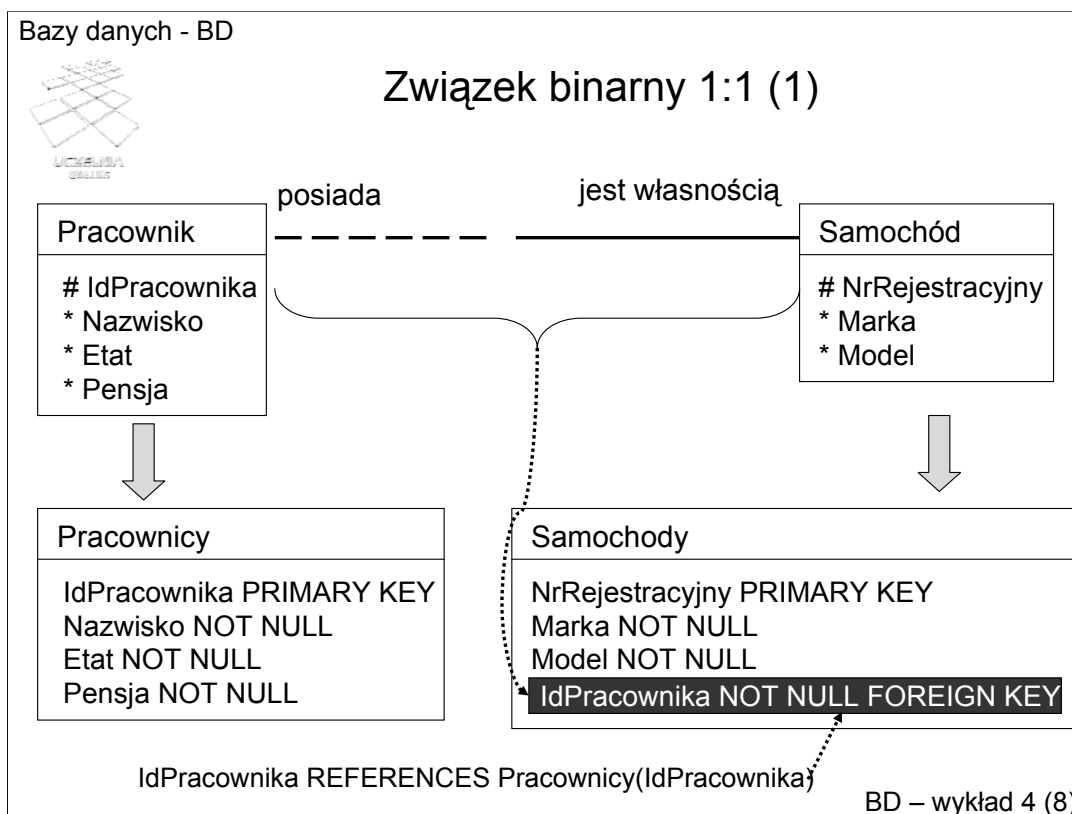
Bazy danych - BD

UCZELNIA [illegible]

Związek binarny 1:1 (1)

posiada

jest własnością

Pracownik

# IdPracownika
* Nazwisko
* Etat
* Pensja

Samochód

# NrRejestracyjny
* Marka
* Model

Pracownicy

IdPracownika PRIMARY KEY
Nazwisko NOT NULL
Etat NOT NULL
Pensja NOT NULL

Samochody

NrRejestracyjny PRIMARY KEY
Marka NOT NULL
Model NOT NULL
IdPracownika NOT NULL FOREIGN KEY

IdPracownika REFERENCES Pracownicy(IdPracownika)

BD – wykład 4 (8)